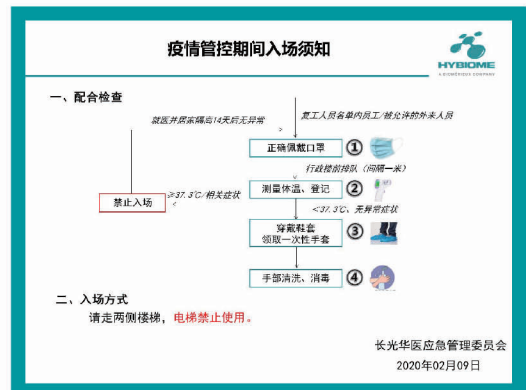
疫情管控期间入场须知

HYBIOME
A BIOMÉRIEUX COMPANY

一、配合检查

就医并居家隔离14天后无异常

复工人员名单内员工/被允许的外来人员

正确佩戴口罩 ①

行政楼前排队（间隔一米）

禁止入场

≥37.3℃/相关症状

测量体温、登记 ②

<37.3℃，无异常症状

穿戴鞋套
领取一次性手套 ③

手部清洗、消毒 ④

二、入场方式

请走两侧楼梯，电梯禁止使用。

长光华医应急管理委员会

2020年02月09日